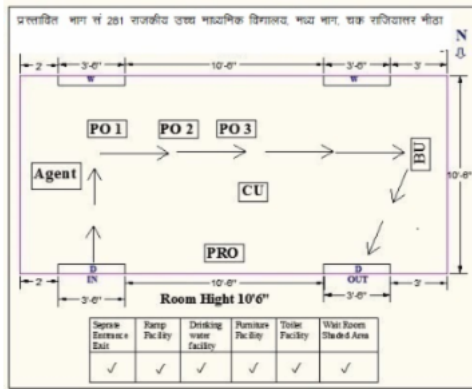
प्रस्तावित भाग सं 281 राजकीय उच्च माध्यमिक विद्यालय, मध्य भाग, चक राजियासर थीठा

N

2 | 3'-6" | 10'-6" | 3'-6" | 3'

W W

PO 1 PO 2 PO 3

Agent

BU

CU

10'-6"

PRO

D IN

D OUT

2 | 10'-6" | 3'

3'-6" 3'-6"

Room Hight 10'6"

| Seprate Entrance Exit | Ramp Facility | Drinking water facility | Furniture Facility | Toilet Facility | Wait Room Staded Area |
|---|---|---|---|---|---|
| ✓ | ✓ | ✓ | ✓ | ✓ | ✓ |